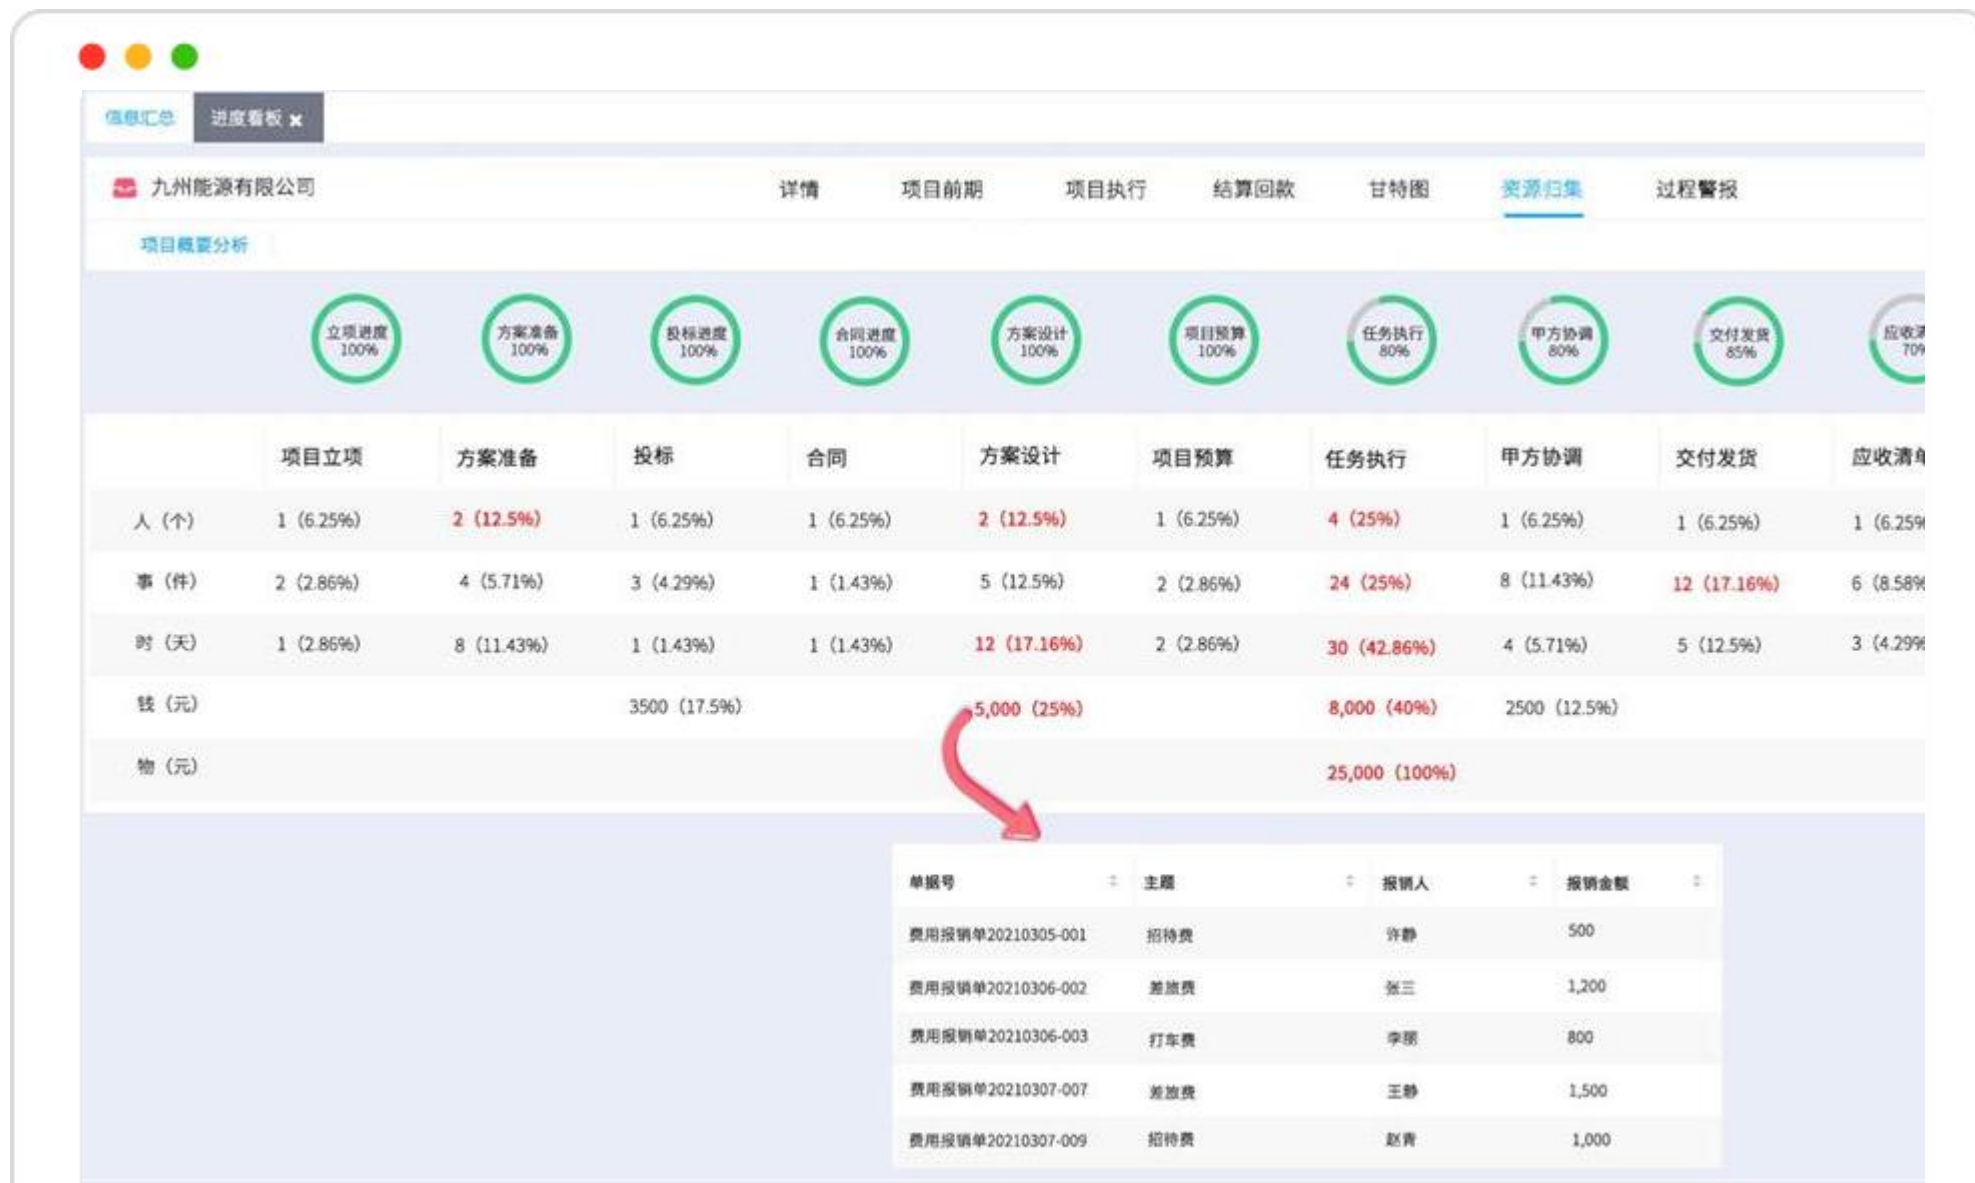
信息汇总 进度看板 ×

九州能源有限公司

详情 项目前期 项目执行 结算回款 甘特图 资源归集 过程警报

项目概要分析

立项进度 100%
方案准备 100%
投标进度 100%
合同进度 100%
方案设计 100%
项目预算 100%
任务执行 80%
甲方协调 80%
交付发货 85%
应收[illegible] 70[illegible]

| | 项目立项 | 方案准备 | 投标 | 合同 | 方案设计 | 项目预算 | 任务执行 | 甲方协调 | 交付发货 | 应收清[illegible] |
|---|---|---|---|---|---|---|---|---|---|---|
| 人（个） | 1（6.25%） | 2（12.5%） | 1（6.25%） | 1（6.25%） | 2（12.5%） | 1（6.25%） | 4（25%） | 1（6.25%） | 1（6.25%） | 1（6.25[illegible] |
| 事（件） | 2（2.86%） | 4（5.71%） | 3（4.29%） | 1（1.43%） | 5（12.5%） | 2（2.86%） | 24（25%） | 8（11.43%） | 12（17.16%） | 6（8.58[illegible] |
| 时（天） | 1（2.86%） | 8（11.43%） | 1（1.43%） | 1（1.43%） | 12（17.16%） | 2（2.86%） | 30（42.86%） | 4（5.71%） | 5（12.5%） | 3（4.29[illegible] |
| 钱（元） | | | 3500（17.5%） | | 5,000（25%） | | 8,000（40%） | 2500（12.5%） | | |
| 物（元） | | | | | | | 25,000（100%） | | | |

| 单据号 | 主题 | 报销人 | 报销金额 |
|---|---|---|---|
| 费用报销单20210305-001 | 招待费 | 许静 | 500 |
| 费用报销单20210306-002 | 差旅费 | 张三 | 1,200 |
| 费用报销单20210306-003 | 打车费 | 李丽 | 800 |
| 费用报销单20210307-007 | 差旅费 | 王静 | 1,500 |
| 费用报销单20210307-009 | 招待费 | 赵青 | 1,000 |